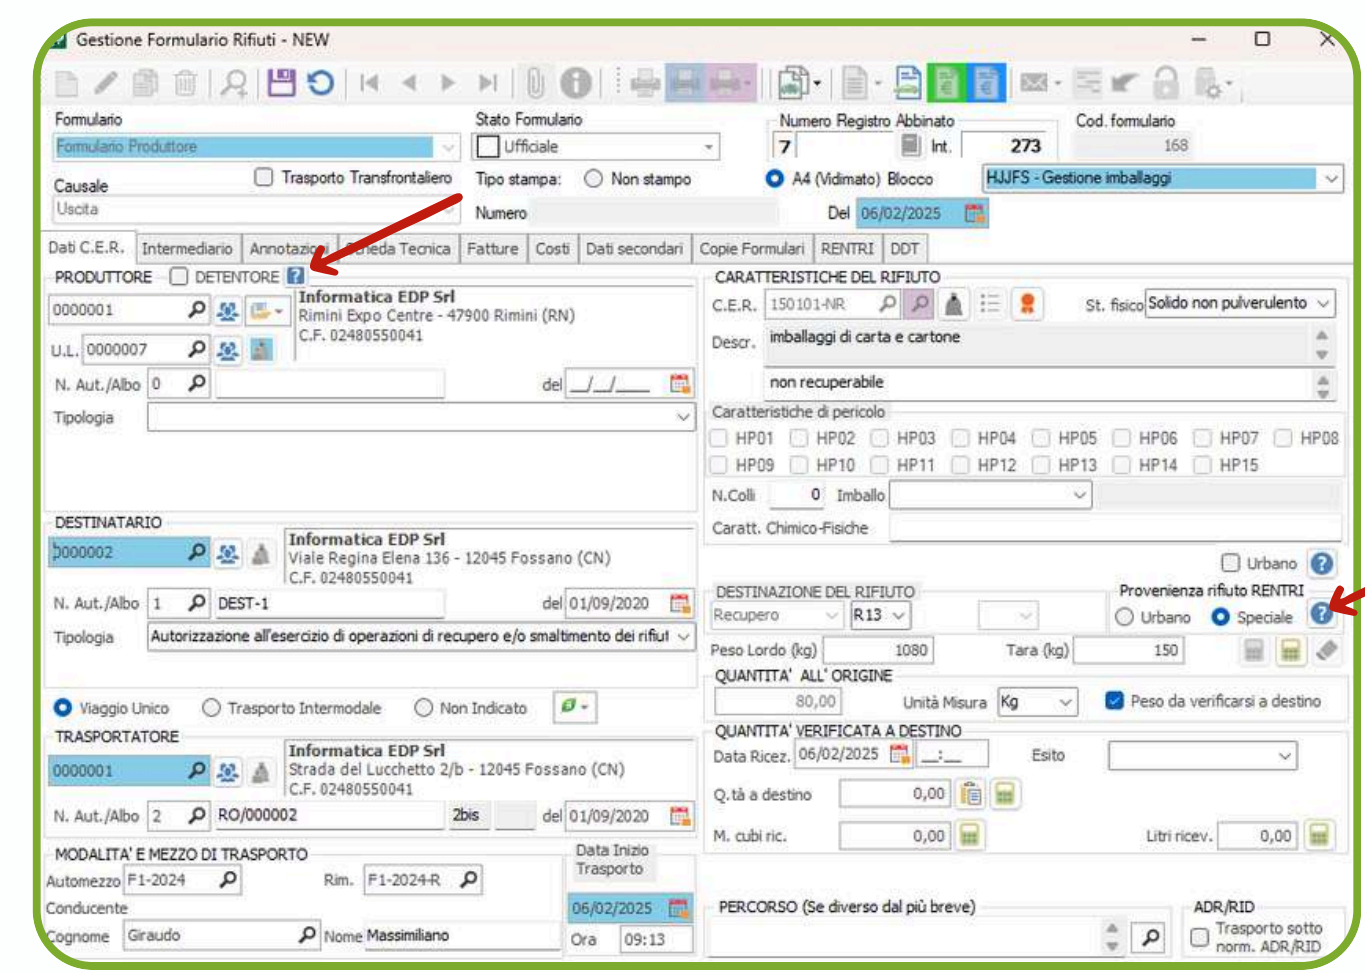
Gestione Formulario Rifiuti - NEW

Formulario
Formulario Produttore
Stato Formulario
Ufficiale
Numero Registro Abbinato
7
Int.
273
Cod. formulario
168
Causale
Trasporto Transfrontaliero
Tipo stampa:
Non stampo
A4 (Vidimato) Blocco
HJJFS - Gestione imballaggi
Uscita
Numero
Del
06/02/2025

Dati C.E.R.
Intermediario
Annotazioni
Scheda Tecnica
Fatture
Costi
Dati secondari
Copie Formulari
RENTRI
DDT

PRODUTTORE
DETENTORE
0000001
Informatica EDP Srl
Rimini Expo Centre - 47900 Rimini (RN)
C.F. 02480550041
U.L.
0000007
N. Aut./Albo
0
del
__/__/____
Tipologia

CARATTERISTICHE DEL RIFIUTO
C.E.R.
150101-NR
St. fisico
Solido non pulverulento
Descr.
imballaggi di carta e cartone
non recuperabile
Caratteristiche di pericolo
HP01 HP02 HP03 HP04 HP05 HP06 HP07 HP08
HP09 HP10 HP11 HP12 HP13 HP14 HP15
N.Colli
0
Imballo
Caratt. Chimico-Fisiche

DESTINATARIO
0000002
Informatica EDP Srl
Viale Regina Elena 136 - 12045 Fossano (CN)
C.F. 02480550041
N. Aut./Albo
1
DEST-1
del
01/09/2020
Tipologia
Autorizzazione all'esercizio di operazioni di recupero e/o smaltimento dei rifiut

Urbano
DESTINAZIONE DEL RIFIUTO
Recupero
R13
Provenienza rifiuto RENTRI
Urbano
Speciale
Peso Lordo (kg)
1080
Tara (kg)
150
QUANTITA' ALL' ORIGINE
80,00
Unità Misura
Kg
Peso da verificarsi a destino

Viaggio Unico
Trasporto Intermodale
Non Indicato
TRASPORTATORE
0000001
Informatica EDP Srl
Strada del Lucchetto 2/b - 12045 Fossano (CN)
C.F. 02480550041
N. Aut./Albo
2
RO/000002
2bis
del
01/09/2020

QUANTITA' VERIFICATA A DESTINO
Data Ricez.
06/02/2025
__:__
Esito
Q.tà a destino
0,00
M. cubi ric.
0,00
Litri ricev.
0,00

MODALITA' E MEZZO DI TRASPORTO
Automezzo
F1-2024
Rim.
F1-2024-R
Data Inizio Trasporto
06/02/2025
Conducente
Cognome
Giraudo
Nome
Massimiliano
Ora
09:13

PERCORSO (Se diverso dal più breve)
ADR/RID
Trasporto sotto norm. ADR/RID